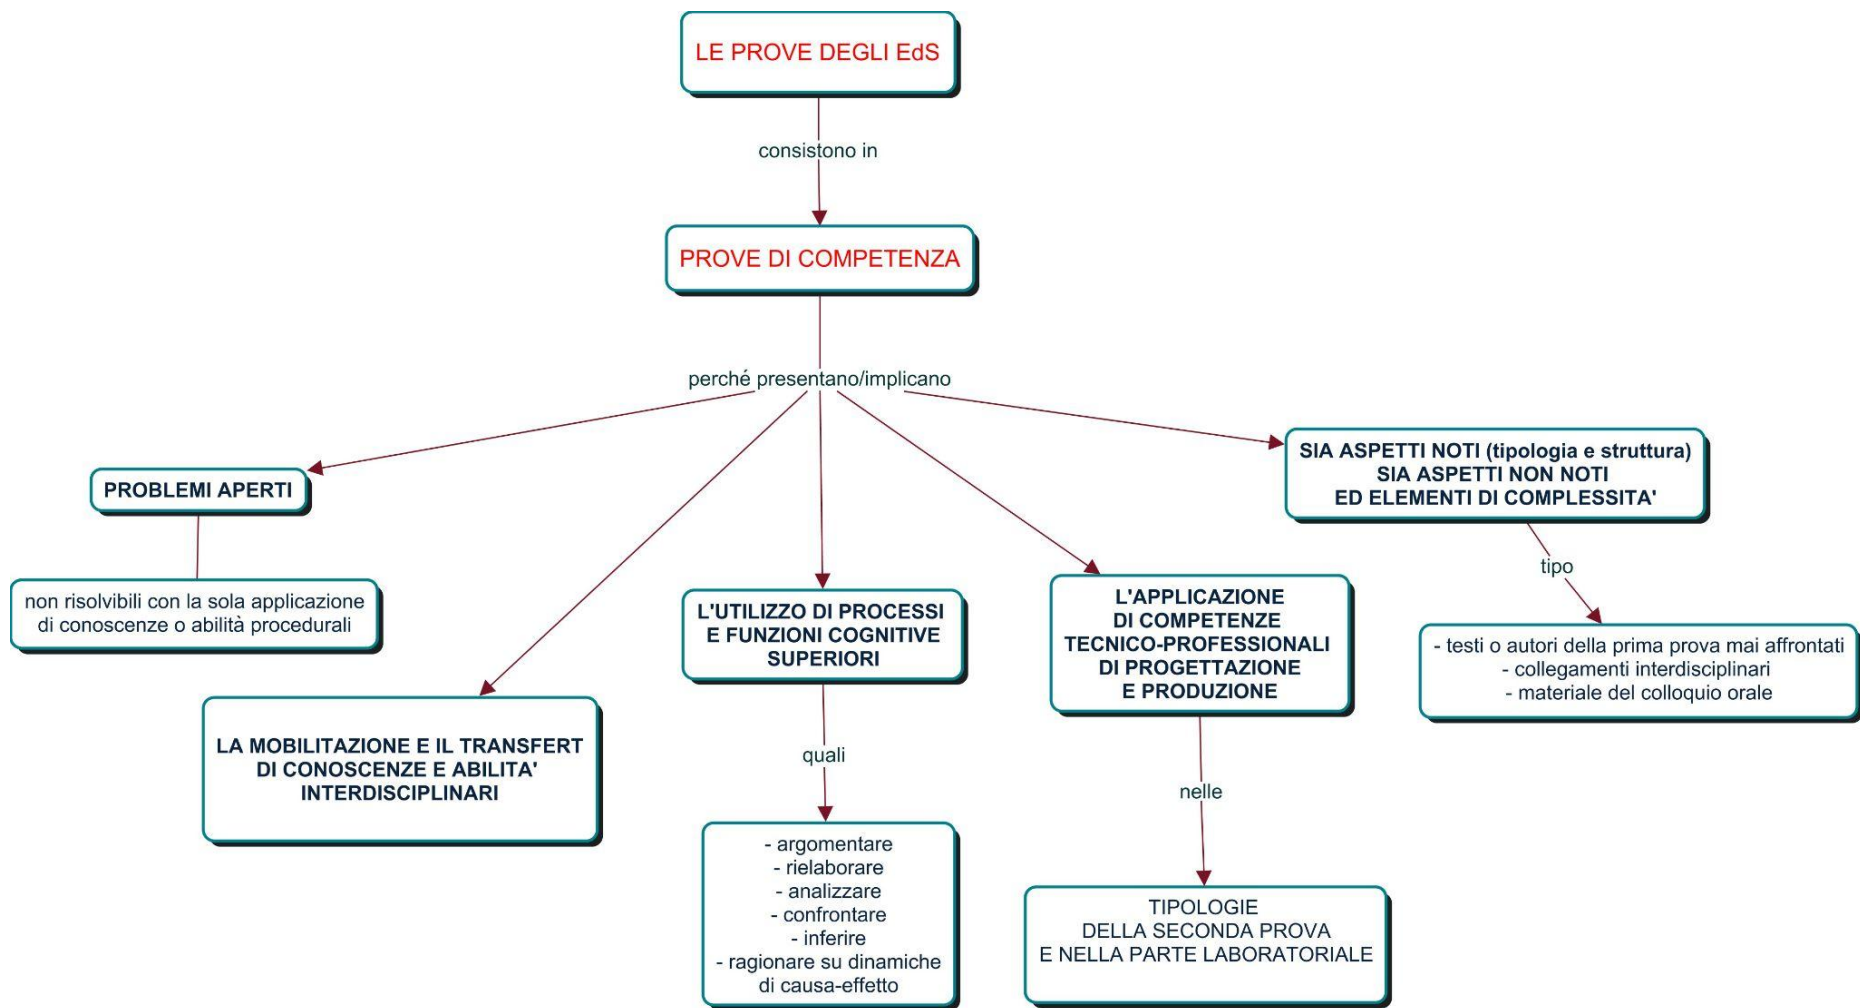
LE PROVE DEGLI EdS

consistono in

PROVE DI COMPETENZA

perché presentano/implicano

PROBLEMI APERTI

non risolvibili con la sola applicazione di conoscenze o abilità procedurali

LA MOBILITAZIONE E IL TRANSFERT DI CONOSCENZE E ABILITA' INTERDISCIPLINARI

L'UTILIZZO DI PROCESSI E FUNZIONI COGNITIVE SUPERIORI

quali

- argomentare
- rielaborare
- analizzare
- confrontare
- inferire
- ragionare su dinamiche di causa-effetto

L'APPLICAZIONE DI COMPETENZE TECNICO-PROFESSIONALI DI PROGETTAZIONE E PRODUZIONE

nelle

TIPOLOGIE DELLA SECONDA PROVA E NELLA PARTE LABORATORIALE

SIA ASPETTI NOTI (tipologia e struttura) SIA ASPETTI NON NOTI ED ELEMENTI DI COMPLESSITA'

tipo

- testi o autori della prima prova mai affrontati
- collegamenti interdisciplinari
- materiale del colloquio orale